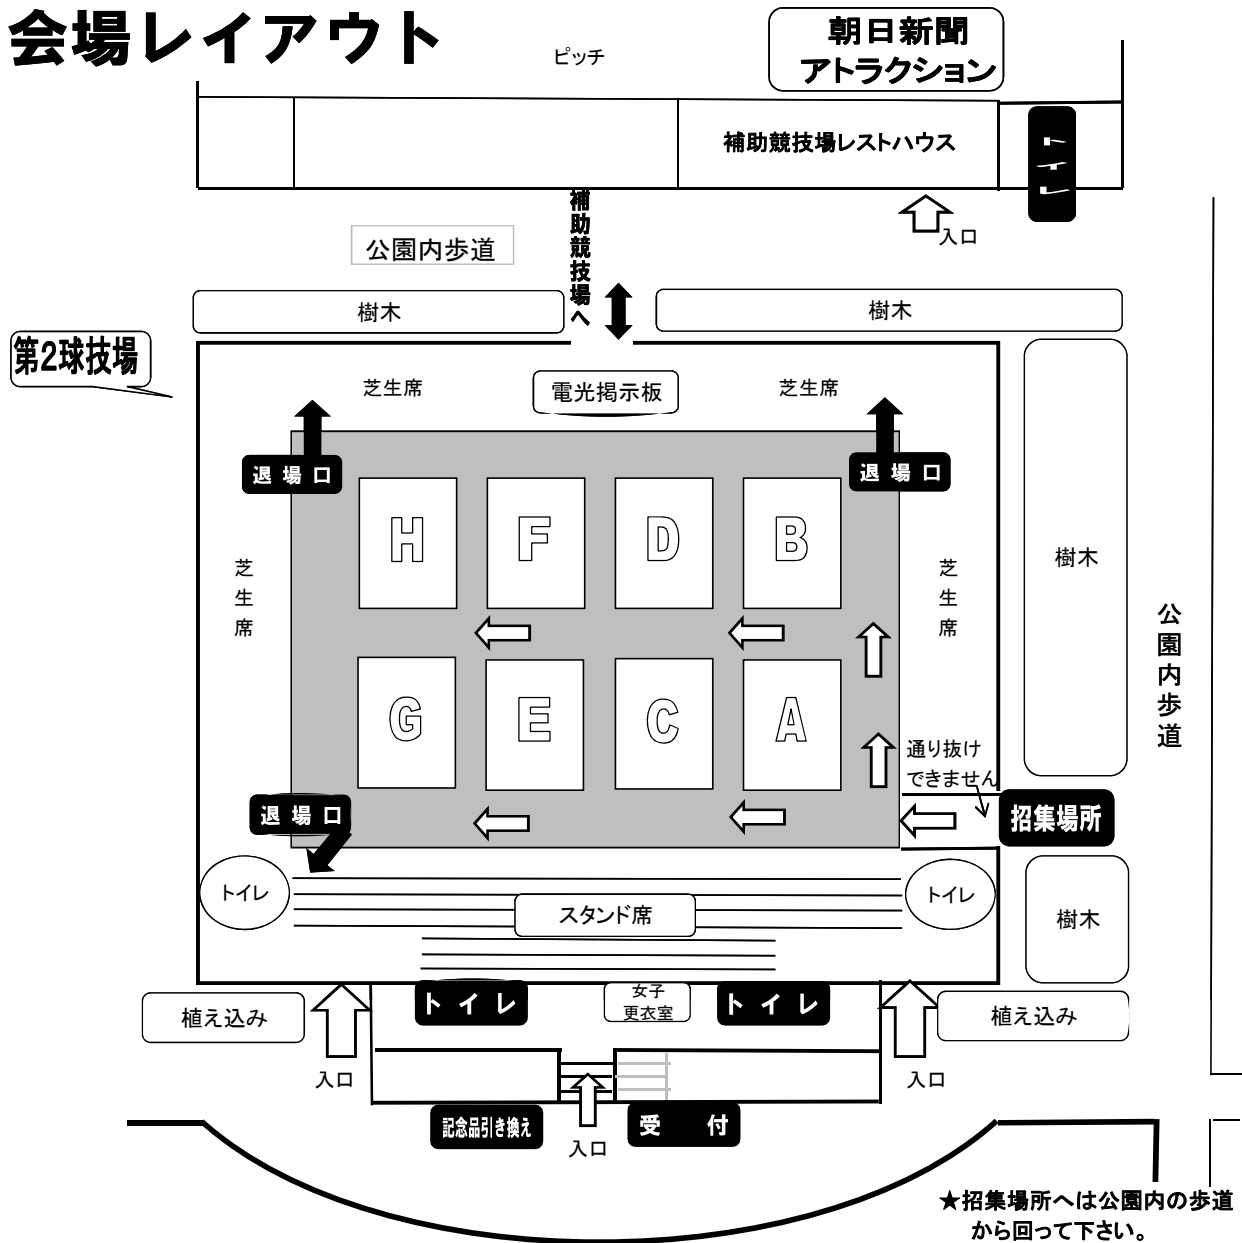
会場レイアウト

ピッチ

朝日新聞
アトラクション

補助競技場レストハウス

トイレ

入口

補助競技場へ

公園内歩道

樹木

樹木

第2球技場

芝生席

電光掲示板

芝生席

退場口

退場口

H

F

D

B

芝生席

芝生席

樹木

公園内歩道

G

E

C

A

通り抜けできません

退場口

招集場所

トイレ

トイレ

スタンド席

樹木

植え込み

トイレ

女子更衣室

トイレ

植え込み

入口

入口

記念品引き換え

入口

受付

★招集場所へは公園内の歩道から回って下さい。